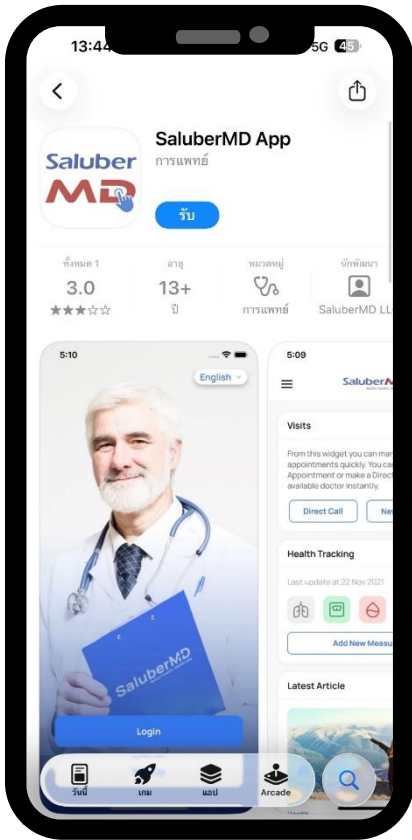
13:44

5G 45

SaluberMD App
การแพทย์

Saluber
MD

รับ

ทั้งหมด 1
3.0
★★★☆☆

อายุ
13+
ปี

หมวดหมู่
การแพทย์

นักพัฒนา
SaluberMD LL

5:10
English

SaluberMD

Login

5:09
Saluber

Visits
From this widget you can man appointments quickly. You ca Appointment or make a Direc available doctor instantly.

Direct Call
Ne

Health Tracking
Last update at 22 Nov 2021

Add New Measu

Latest Article

วันนี้
เกม
แอป
Arcade